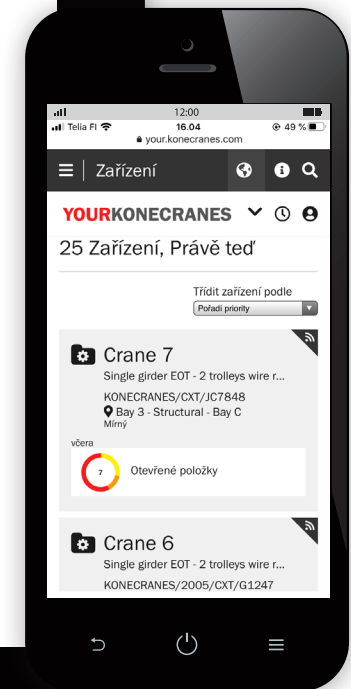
12:00
Telia FI 16.04 49 %
your.konecranes.com

Zařízení

YOURKONECRANES

25 Zařízení, Právě teď

Třídit zařízení podle
Pořadí priority

Crane 7
Single girder EOT - 2 trolleys wire r...
KONECRANES/CXT/JC7848
Bay 3 - Structural - Bay C
Mírný

včera
7
Otevřené položky

Crane 6
Single girder EOT - 2 trolleys wire r...
KONECRANES/2005/CXT/G1247